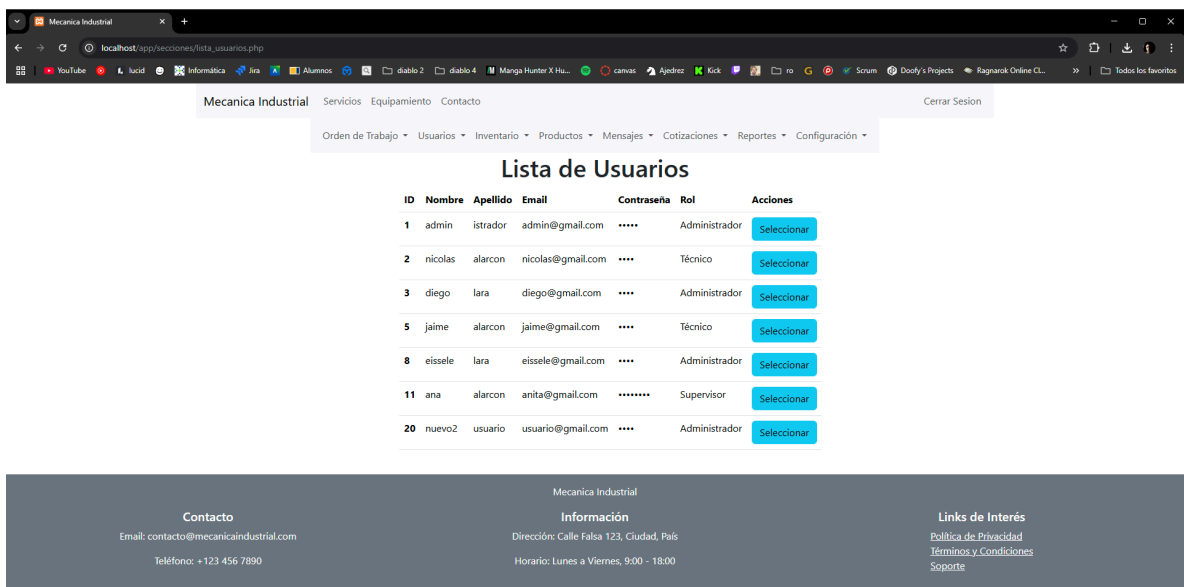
Mecanica Industrial ×
+

localhost/app/secciones/lista_usuarios.php

YouTube | lucid | Informática | Jira | Alumnos | diablo 2 | diablo 4 | Manga Hunter X Hu... | canvas | Ajedrez | Kick | ro | Scrum | Doofy's Projects | Ragnarok Online Cl... | » | Todos los favoritos

Mecanica Industrial Servicios Equipamiento Contacto Cerrar Sesion

Orden de Trabajo ▾ Usuarios ▾ Inventario ▾ Productos ▾ Mensajes ▾ Cotizaciones ▾ Reportes ▾ Configuración ▾

Lista de Usuarios

| ID | Nombre | Apellido | Email | Contraseña | Rol | Acciones |
|---|---|---|---|---|---|---|
| 1 | admin | istrador | admin@gmail.com | ••••• | Administrador | Seleccionar |
| 2 | nicolas | alarcon | nicolas@gmail.com | •••• | Técnico | Seleccionar |
| 3 | diego | lara | diego@gmail.com | •••• | Administrador | Seleccionar |
| 5 | jaime | alarcon | jaime@gmail.com | •••• | Técnico | Seleccionar |
| 8 | eissele | lara | eissele@gmail.com | •••• | Administrador | Seleccionar |
| 11 | ana | alarcon | anita@gmail.com | •••••••• | Supervisor | Seleccionar |
| 20 | nuevo2 | usuario | usuario@gmail.com | •••• | Administrador | Seleccionar |

Mecanica Industrial

Contacto
Email: contacto@mecanicaindustrial.com
Teléfono: +123 456 7890

Información
Dirección: Calle Falsa 123, Ciudad, País
Horario: Lunes a Viernes, 9:00 - 18:00

Links de Interés
Política de Privacidad
Términos y Condiciones
Soporte